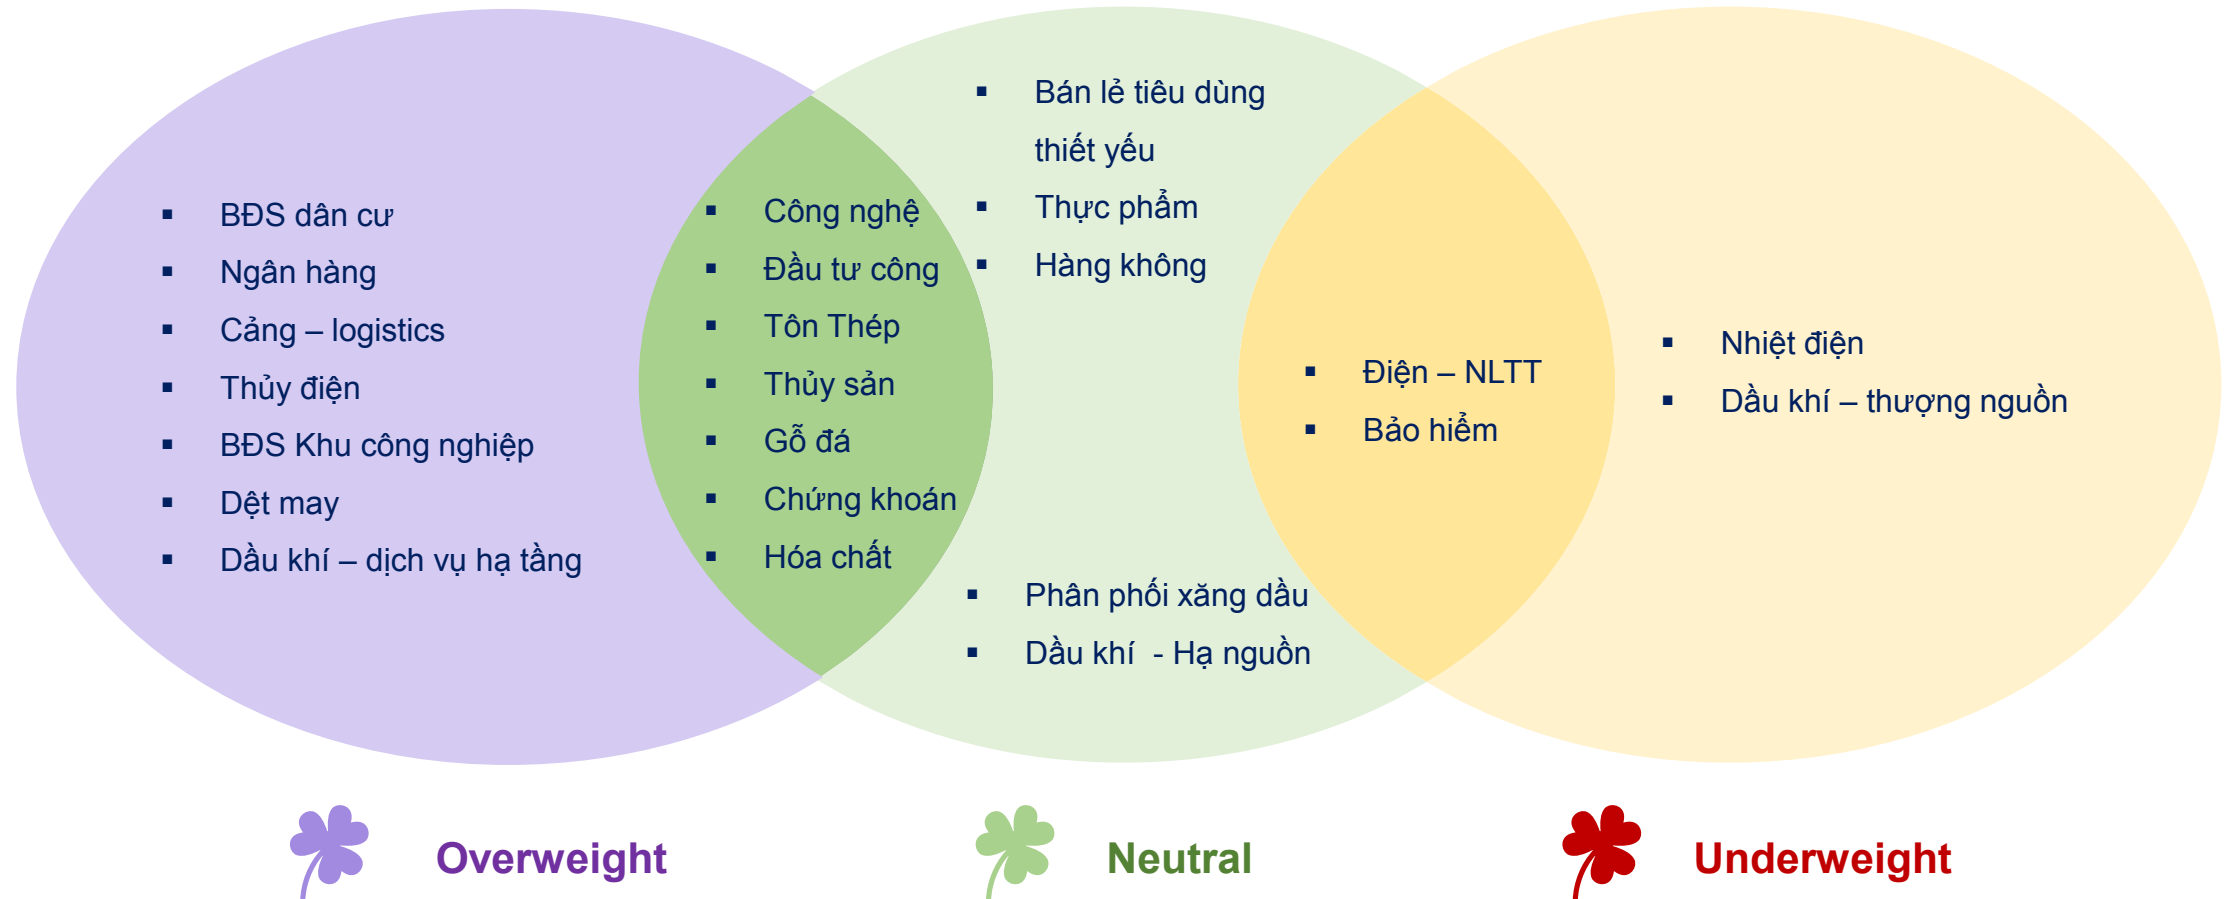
▪ BĐS dân cư
▪ Ngân hàng
▪ Cảng – logistics
▪ Thủy điện
▪ BĐS Khu công nghiệp
▪ Dệt may
▪ Dầu khí – dịch vụ hạ tầng

▪ Công nghệ
▪ Đầu tư công
▪ Tôn Thép
▪ Thủy sản
▪ Gỗ đá
▪ Chứng khoán
▪ Hóa chất

▪ Bán lẻ tiêu dùng thiết yếu
▪ Thực phẩm
▪ Hàng không

▪ Phân phối xăng dầu
▪ Dầu khí - Hạ nguồn

▪ Điện – NLTT
▪ Bảo hiểm

▪ Nhiệt điện
▪ Dầu khí – thượng nguồn

Overweight

Neutral

Underweight